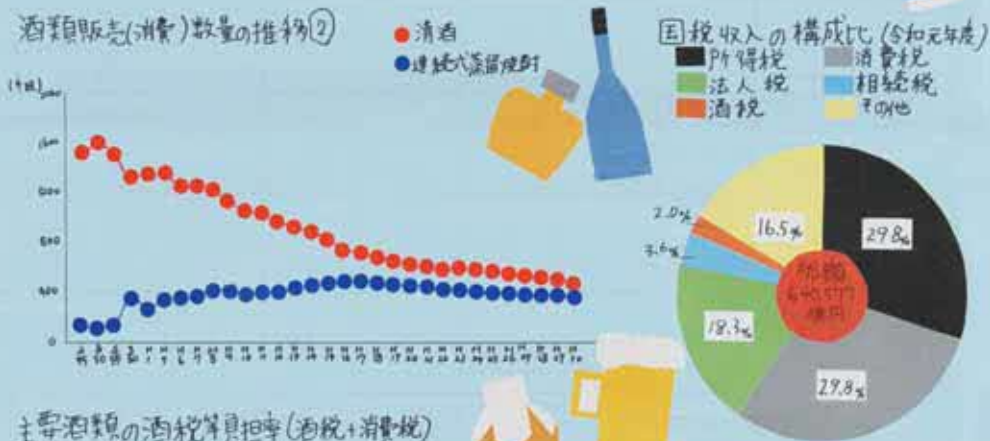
酒類販売(消費)数量の推移②

● 清酒
● 連続式蒸留焼酎

(千kl)

国税収入の構成比(令和元年度)
所得税
消費税
法人税
相続税
酒税
その他

2.0%
3.6%
16.5%
29.8%
18.3%
29.8%

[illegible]

主要酒類の酒税等負担率(酒税+消費税)